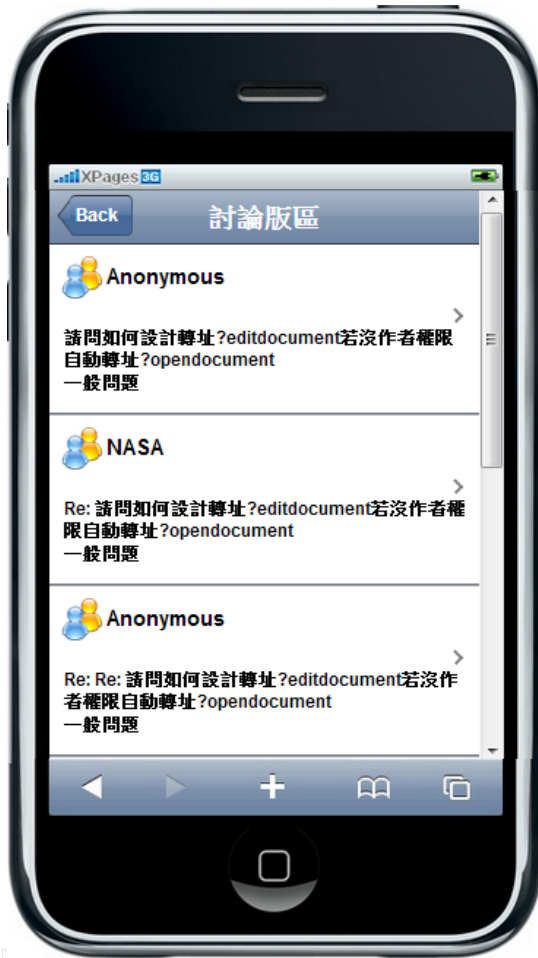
XPages 3G

Back
討論版區

Anonymous

請問如何設計轉址?editdocument若沒作者權限自動轉址?opendocument
一般問題

NASA

Re: 請問如何設計轉址?editdocument若沒作者權限自動轉址?opendocument
一般問題

Anonymous

Re: Re: 請問如何設計轉址?editdocument若沒作者權限轉址?opendocument
一般問題